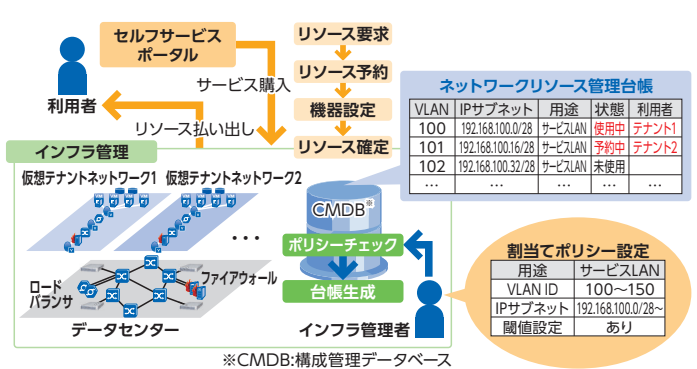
セルフサービスポータル

リソース要求
リソース予約
機器設定
リソース確定

サービス購入

利用者

リソース払い出し

インフラ管理

ネットワークリソース管理台帳

| VLAN | IPサブネット | 用途 | 状態 | 利用者 |
|---|---|---|---|---|
| 100 | 192.168.100.0/28 | サービスLAN | 使用中 | テナント1 |
| 101 | 192.168.100.16/28 | サービスLAN | 予約中 | テナント2 |
| 102 | 192.168.100.32/28 | サービスLAN | 未使用 | |
| … | … | … | … | … |

仮想テナントネットワーク1
仮想テナントネットワーク2

・・・

CMDB※

ポリシーチェック

台帳生成

ロードバランサ

ファイアウォール

データセンター

インフラ管理者

割当てポリシー設定

| 用途 | サービスLAN |
|---|---|
| VLAN ID | 100〜150 |
| IPサブネット | 192.168.100.0/28〜 |
| 閾値設定 | あり |

※CMDB:構成管理データベース